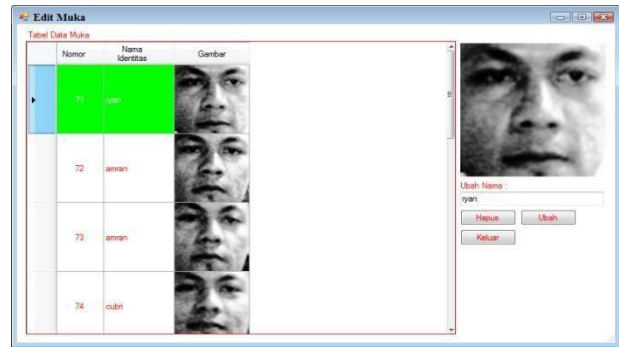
Edit Muka

Tabel Data Muka

| | Nomor | Nama Identitas | Gambar |
|---|---|---|---|
| ▸ | 71 | ryan | |
| | 72 | amran | |
| | 73 | amran | |
| | 74 | cubri | |

Ubah Nama :

ryan

Hapus

Ubah

Keluar